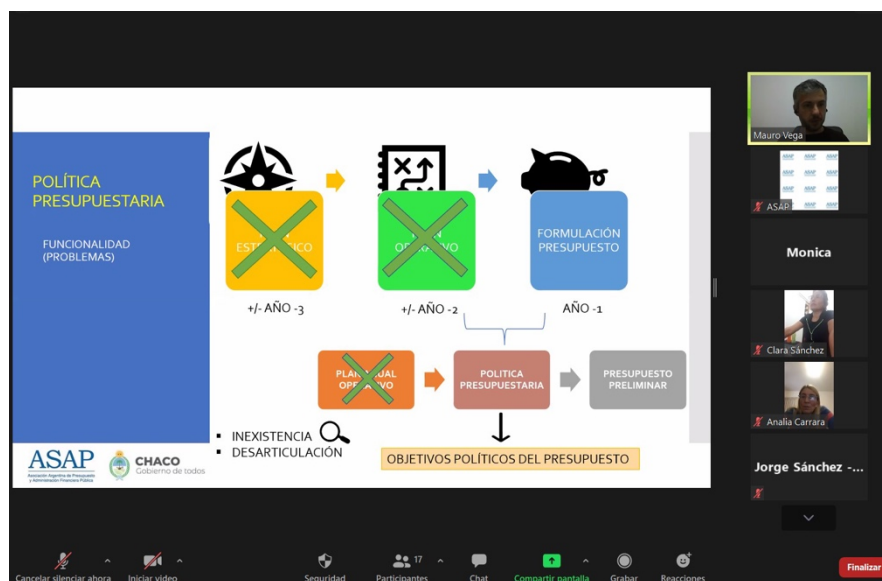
POLÍTICA PRESUPUESTARIA

FUNCIONALIDAD (PROBLEMAS)

ESTR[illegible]CO

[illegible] O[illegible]VO

FORMULACIÓN PRESUPUESTO

+/- AÑO -3

+/- AÑO -2

AÑO -1

PLA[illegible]UAL OPE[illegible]VO

POLITICA PRESUPUESTARIA

PRESUPUESTO PRELIMINAR

▪ INEXISTENCIA
▪ DESARTICULACIÓN

OBJETIVOS POLÍTICOS DEL PRESUPUESTO

ASAP Asociación Argentina de Presupuesto y Administración Financiera Pública

CHACO Gobierno de todos

Mauro Vega

ASAP

Monica

Clara Sánchez

Analía Carrara

Jorge Sánchez -...

Cancelar silenciar ahora

Iniciar video

Seguridad

Participantes 17

Chat

Compartir pantalla

Grabar

Reacciones

Finalizar